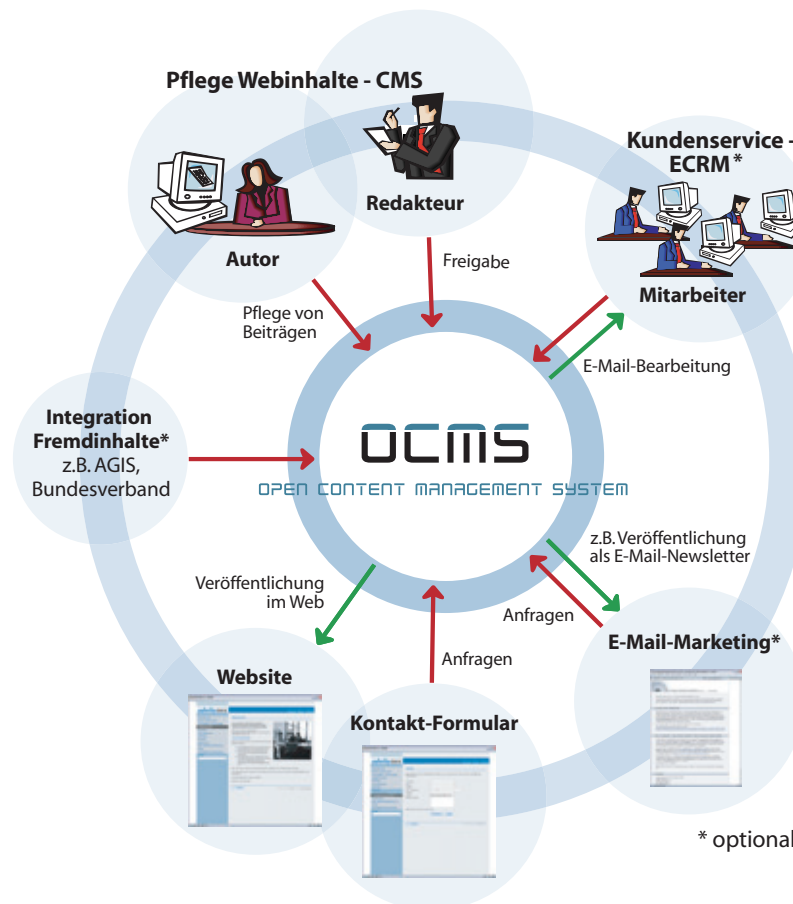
Pflege Webinhalte - CMS

Redakteur

Autor

Kundenservice - ECRM*

Mitarbeiter

Freigabe

Pflege von Beiträgen

E-Mail-Bearbeitung

Integration Fremdinhalte* z.B. AGIS, Bundesverband

OCMS
OPEN CONTENT MANAGEMENT SYSTEM

z.B. Veröffentlichung als E-Mail-Newsletter

Veröffentlichung im Web

Anfragen

Anfragen

E-Mail-Marketing*

Website

Kontakt-Formular

* optional